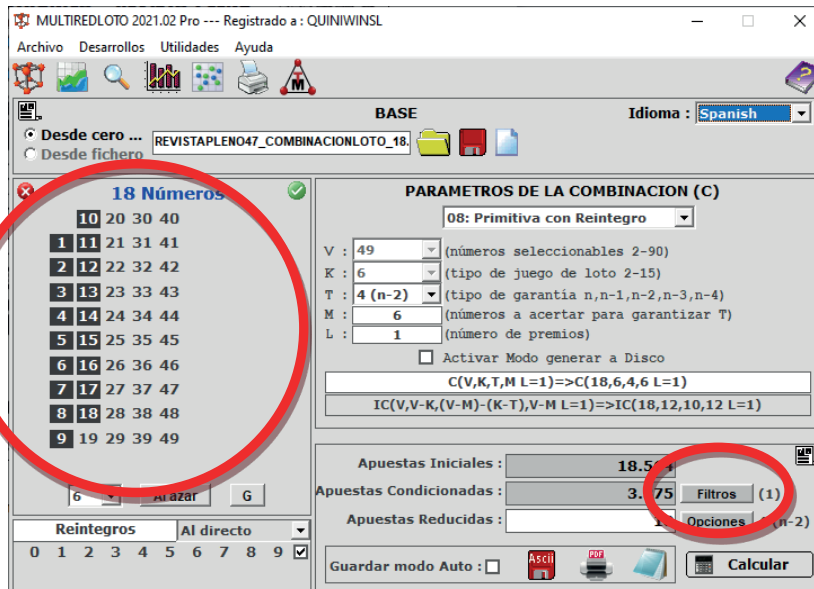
MULTIREDLOTO 2021.02 Pro --- Registrado a : QUINIWINSL

Archivo Desarrollos Utilidades Ayuda

BASE

Idioma : Spanish

Desde cero ... REVISTAPLENO47_COMBINACIONLOTO_18.

Desde fichero

18 Números

10 20 30 40
1 11 21 31 41
2 12 22 32 42
3 13 23 33 43
4 14 24 34 44
5 15 25 35 45
6 16 26 36 46
7 17 27 37 47
8 18 28 38 48
9 19 29 39 49

6 Azar G

Reintegros Al directo

0 1 2 3 4 5 6 7 8 9

PARAMETROS DE LA COMBINACION (C)

08: Primitiva con Reintegro

V : 49 (números seleccionables 2-90)
K : 6 (tipo de juego de loto 2-15)
T : 4 (n-2) (tipo de garantía n,n-1,n-2,n-3,n-4)
M : 6 (números a acertar para garantizar T)
L : 1 (número de premios)

Activar Modo generar a Disco

C(V,K,T,M L=1)=>C(18,6,4,6 L=1)

IC(V,V-K,(V-M)-(K-T),V-M L=1)=>IC(18,12,10,12 L=1)

Apuestas Iniciales : 18.5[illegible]

Apuestas Condicionadas : 3.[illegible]75 Filtros (1)

Apuestas Reducidas : 1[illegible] Opciones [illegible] (n-2)

Guardar modo Auto :

Ascii

PDF

Calcular